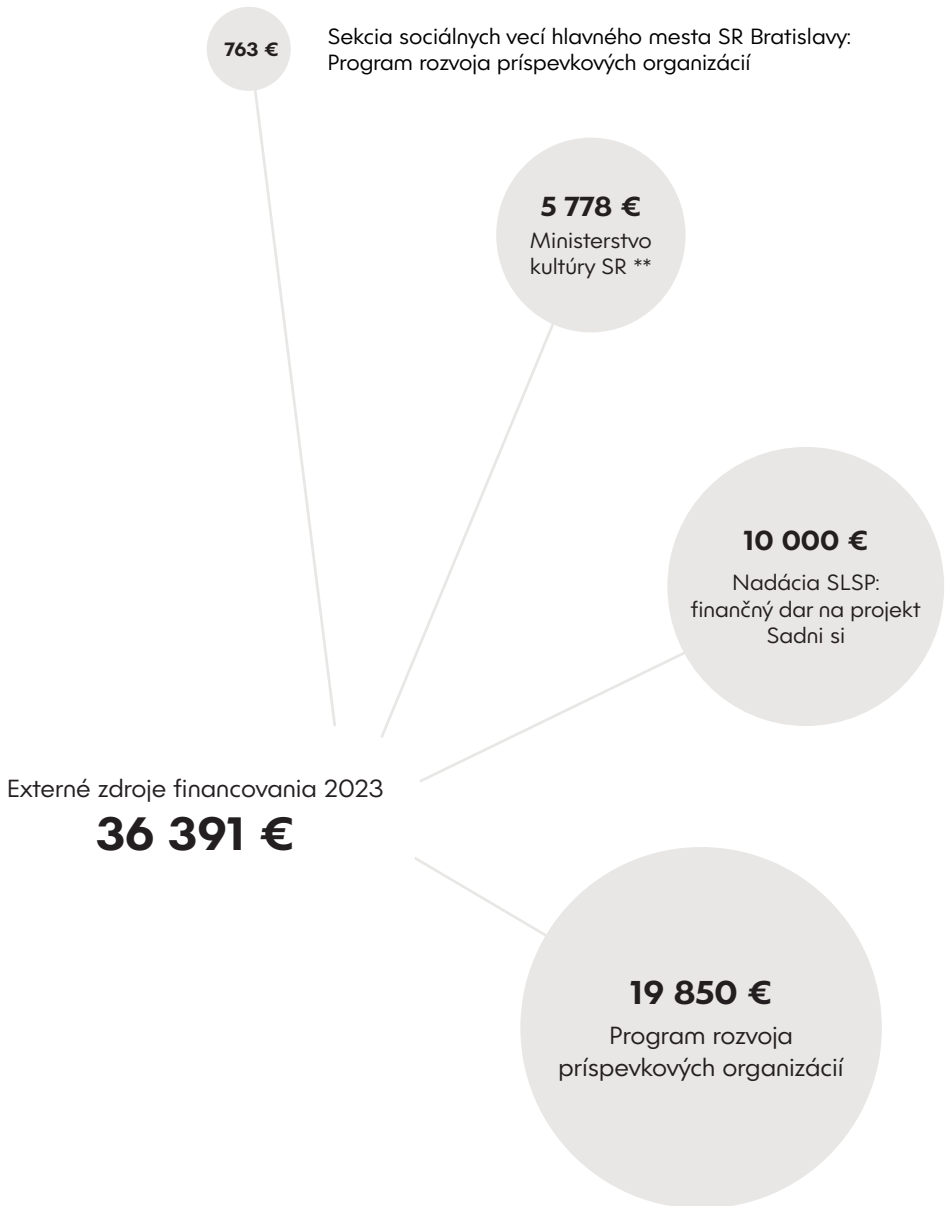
763 €

Sekcia sociálnych vecí hlavného mesta SR Bratislavy: Program rozvoja príspevkových organizácií

5 778 €
Ministerstvo kultúry SR **

10 000 €
Nadácia SLSP: finančný dar na projekt Sadni si

Externé zdroje financovania 2023
36 391 €

19 850 €
Program rozvoja príspevkových organizácií